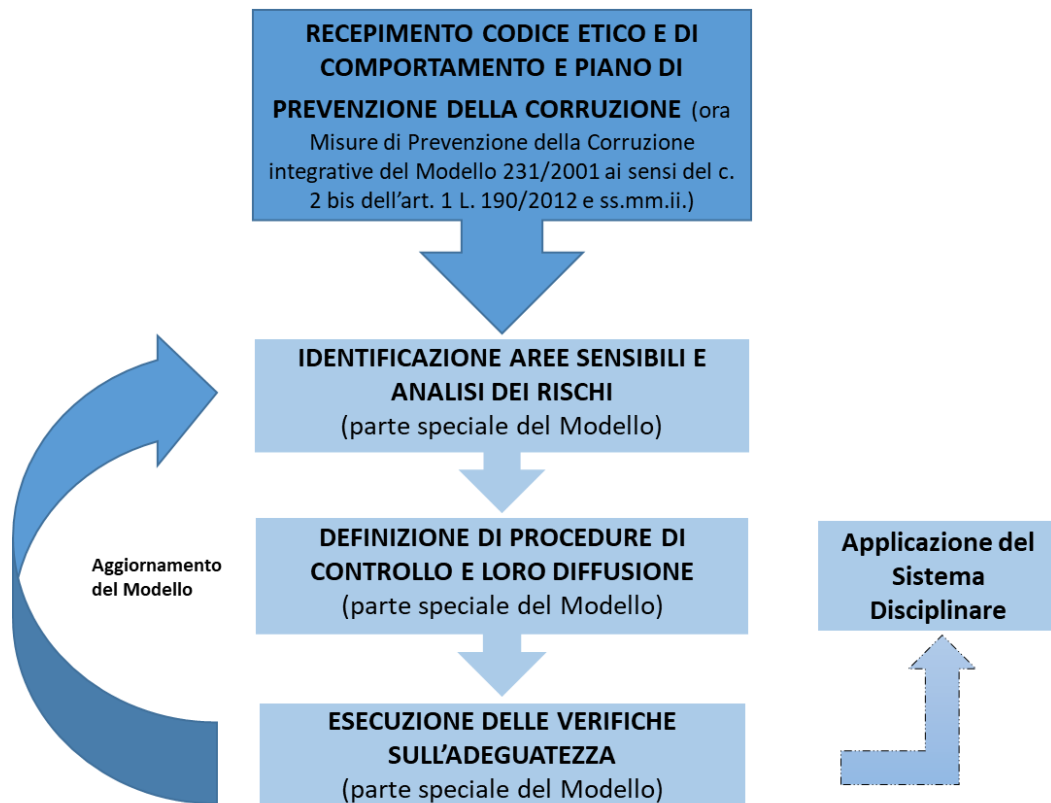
RECEPIMENTO CODICE ETICO E DI COMPORTAMENTO E PIANO DI PREVENZIONE DELLA CORRUZIONE (ora Misure di Prevenzione della Corruzione integrative del Modello 231/2001 ai sensi del c. 2 bis dell'art. 1 L. 190/2012 e ss.mm.ii.)

IDENTIFICAZIONE AREE SENSIBILI E ANALISI DEI RISCHI
(parte speciale del Modello)

Aggiornamento del Modello

DEFINIZIONE DI PROCEDURE DI CONTROLLO E LORO DIFFUSIONE
(parte speciale del Modello)

Applicazione del Sistema Disciplinare

ESECUZIONE DELLE VERIFICHE SULL'ADEGUATEZZA
(parte speciale del Modello)